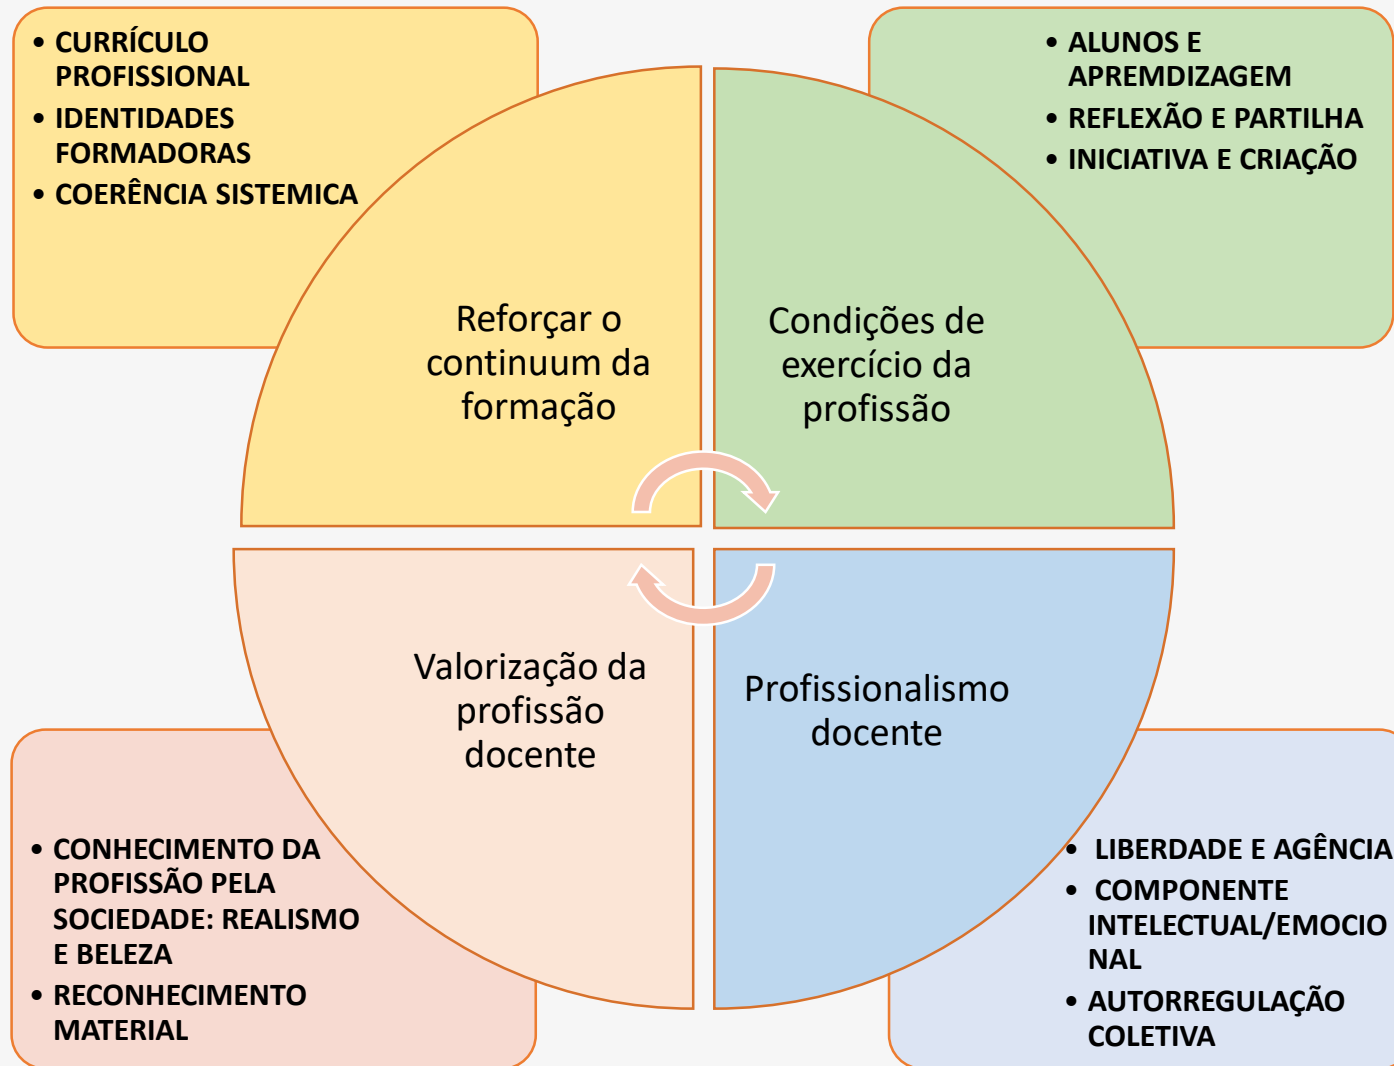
• CURRÍCULO PROFISSIONAL
• IDENTIDADES FORMADORAS
• COERÊNCIA SISTEMICA

• ALUNOS E APREMDIZAGEM
• REFLEXÃO E PARTILHA
• INICIATIVA E CRIAÇÃO

Reforçar o continuum da formação

Condições de exercício da profissão

Valorização da profissão docente

Profissionalismo docente

• CONHECIMENTO DA PROFISSÃO PELA SOCIEDADE: REALISMO E BELEZA
• RECONHECIMENTO MATERIAL

• LIBERDADE E AGÊNCIA
• COMPONENTE INTELECTUAL/EMOCIONAL
• AUTORREGULAÇÃO COLETIVA